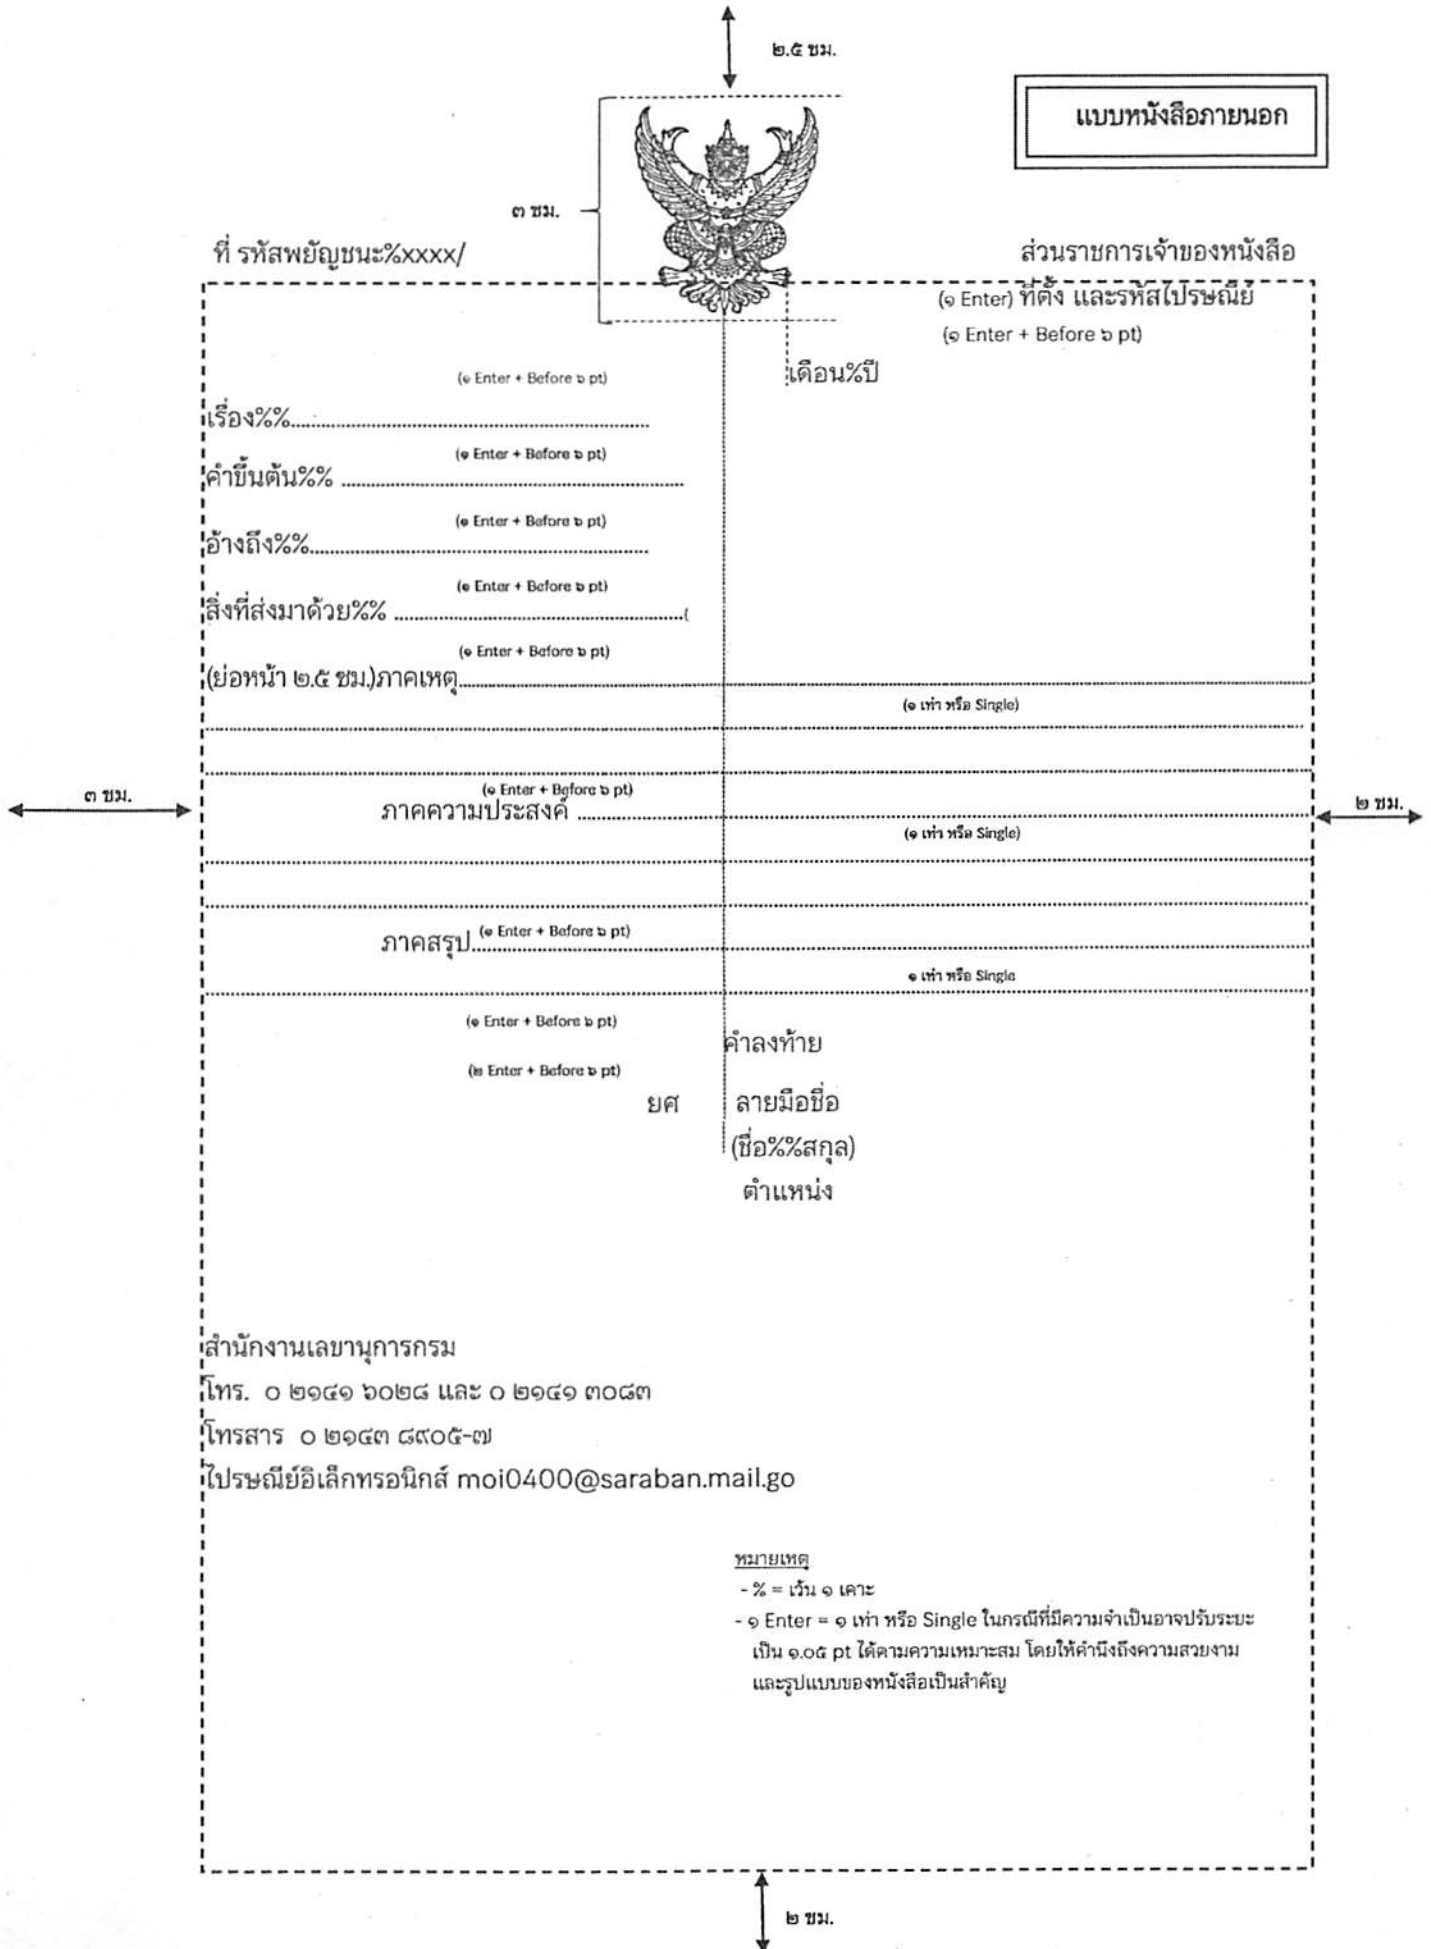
๒.๕ ซม.

แบบหนังสือภายนอก

๓ ซม.

ที่ รหัสพยัญชนะ%xxxx/

ส่วนราชการเจ้าของหนังสือ

(๑ Enter) ที่ตั้ง และรหัสไปรษณีย์

(๑ Enter + Before ๖ pt)

(๑ Enter + Before ๖ pt)

เดือน%ปี

เรื่อง%%.......................................................

(๑ Enter + Before ๖ pt)

คำขึ้นต้น%% .......................................................

(๑ Enter + Before ๖ pt)

อ้างถึง%%.......................................................

(๑ Enter + Before ๖ pt)

สิ่งที่ส่งมาด้วย%% .......................................................(

(๑ Enter + Before ๖ pt)

(ย่อหน้า ๒.๕ ซม.)ภาคเหตุ.......................................................

(๑ เท่า หรือ Single)

๓ ซม.

(๑ Enter + Before ๖ pt)

ภาคความประสงค์ .......................................................

๒ ซม.

(๑ เท่า หรือ Single)

ภาคสรุป.......................................................(๑ Enter + Before ๖ pt)

๑ เท่า หรือ Single

(๑ Enter + Before ๖ pt)

คำลงท้าย

(๒ Enter + Before ๖ pt)

ยศ ลายมือชื่อ

(ชื่อ%%สกุล)

ตำแหน่ง

สำนักงานเลขานุการกรม

โทร. ๐ ๒๑๔๑ ๖๐๒๘ และ ๐ ๒๑๔๑ ๓๐๘๓

โทรสาร ๐ ๒๑๔๓ ๘๙๐๕-๗

ไปรษณีย์อิเล็กทรอนิกส์ moi0400@saraban.mail.go

หมายเหตุ

- % = เว้น ๑ เคาะ

- ๑ Enter = ๑ เท่า หรือ Single ในกรณีที่มีความจำเป็นอาจปรับระยะเป็น ๑.๐๕ pt ได้ตามความเหมาะสม โดยให้คำนึงถึงความสวยงามและรูปแบบของหนังสือเป็นสำคัญ

๒ ซม.